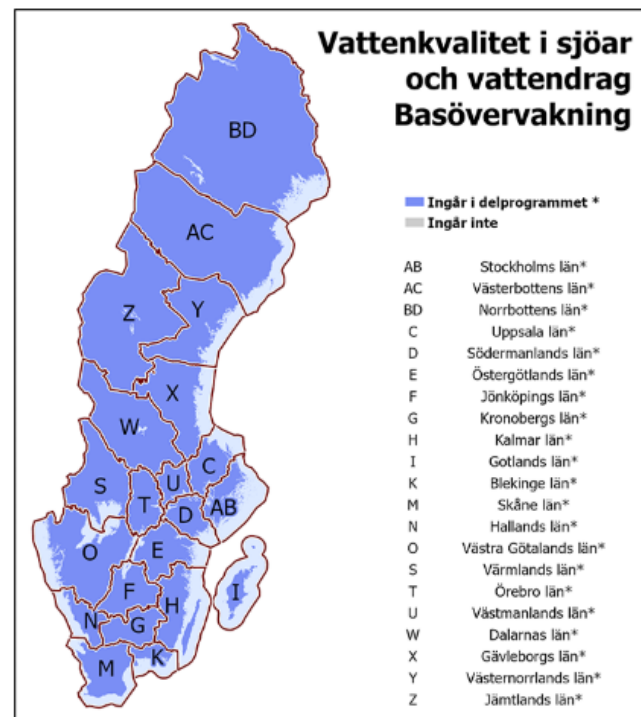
Vattenkvalitet i sjöar och vattendrag Basövervakning

BD
AC
Z
Y
X
W
C
S
U
T
D
AB
O
E
F
I
H
N
G
M
K

Ingår i delprogrammet *
Ingår inte

| | |
|---|---|
| AB | Stockholms län* |
| AC | Västerbottens län* |
| BD | Norrbottens län* |
| C | Uppsala län* |
| D | Södermanlands län* |
| E | Östergötlands län* |
| F | Jönköpings län* |
| G | Kronobergs län* |
| H | Kalmar län* |
| I | Gotlands län* |
| K | Blekinge län* |
| M | Skåne län* |
| N | Hallands län* |
| O | Västra Götalands län* |
| S | Värmlands län* |
| T | Örebro län* |
| U | Västmanlands län* |
| W | Dalarnas län* |
| X | Gävleborgs län* |
| Y | Västernorrlands län* |
| Z | Jämtlands län* |